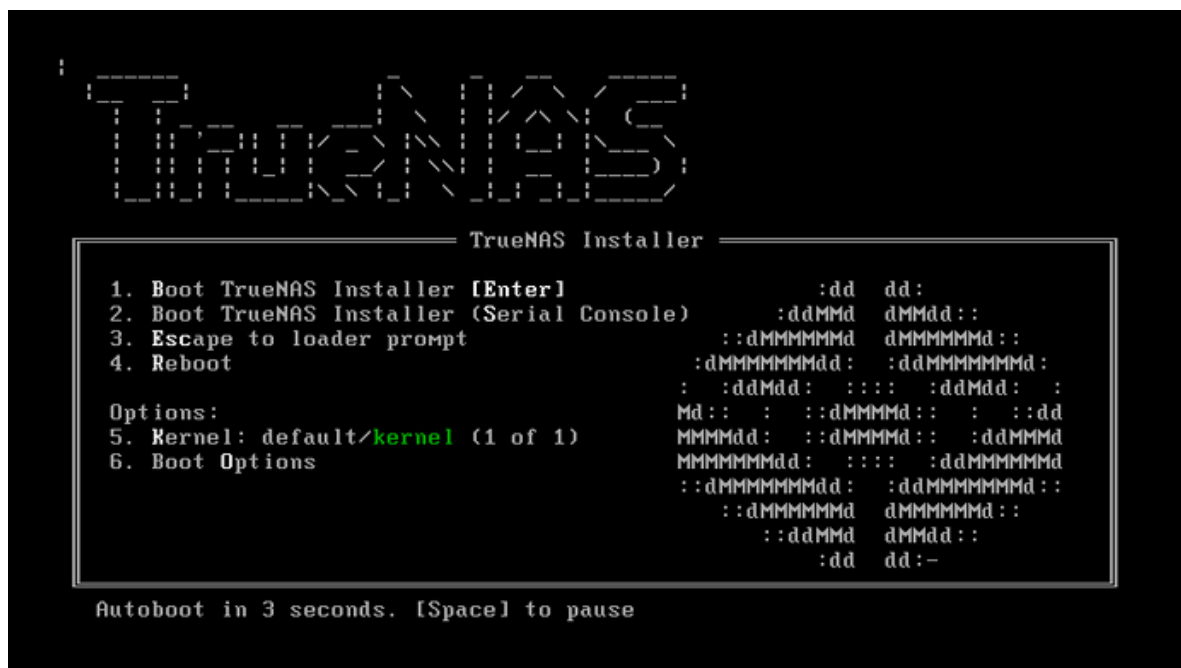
TrueNAS

TrueNAS Installer

1. Boot TrueNAS Installer [Enter]
2. Boot TrueNAS Installer (Serial Console)
3. Escape to loader prompt
4. Reboot

Options:
5. Kernel: default/kernel (1 of 1)
6. Boot Options

:dd dd:
:ddMMd dMMdd::
::dMMMMMMd dMMMMMMd::
:dMMMMMMMdd: :ddMMMMMMMd:
: :ddMdd: :::: :ddMdd: :
Md:: : ::dMMMMd:: : ::dd
MMMMdd: ::dMMMMd:: :ddMMMd
MMMMMMMdd: :::: :ddMMMMMMd
::dMMMMMMMdd: :ddMMMMMMMd::
::dMMMMMMd dMMMMMMd::
::ddMMd dMMdd::
:dd dd:-

Autoboot in 3 seconds. [Space] to pause